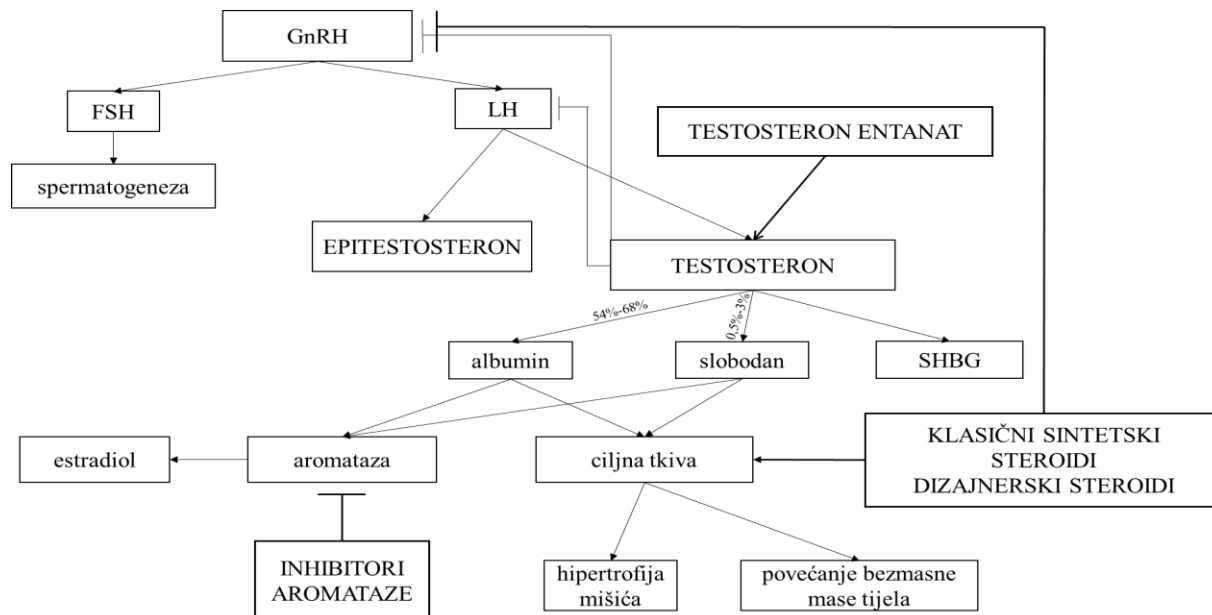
GnRH

FSH

LH

TESTOSTERON ENTANAT

spermatogeneza

EPITESTOSTERON

TESTOSTERON

54%-68%

0,5%-3%

albumin

slobodan

SHBG

estradiol

aromataza

ciljna tkiva

KLASIČNI SINTETSKI STEROIDI DIZAJNERSKI STEROIDI

INHIBITORI AROMATAZE

hipertrofija mišića

povećanje bezmasne mase tijela